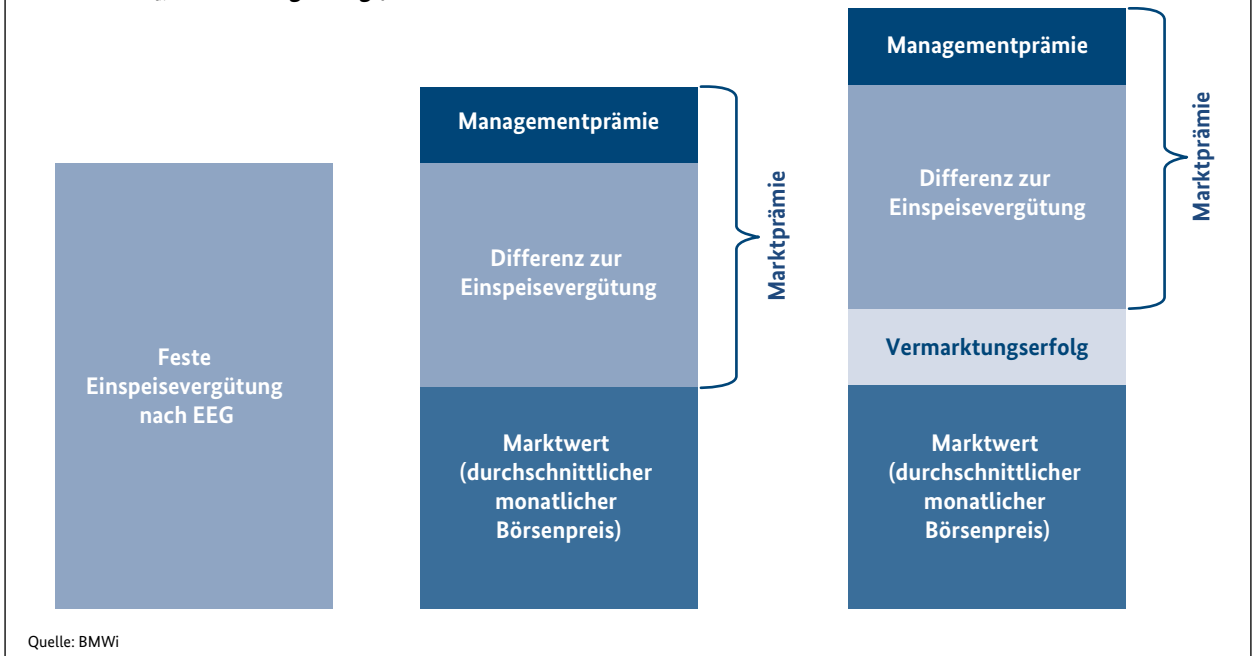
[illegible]

Feste Einspeisevergütung nach EEG

Managementprämie

Differenz zur Einspeisevergütung

Marktprämie

Marktwert (durchschnittlicher monatlicher Börsenpreis)

Managementprämie

Differenz zur Einspeisevergütung

Marktprämie

Vermarktungserfolg

Marktwert (durchschnittlicher monatlicher Börsenpreis)

Quelle: BMWi